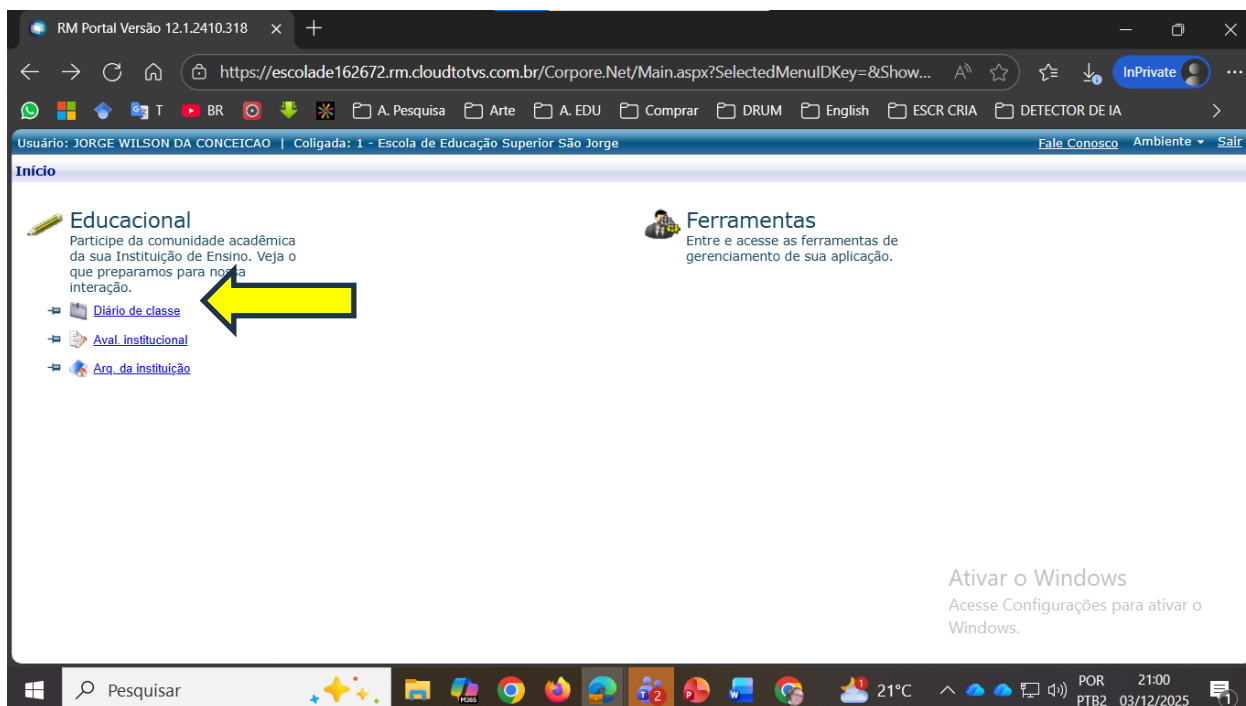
RM Portal Versão 12.1.2410.318

https://escolade162672.rm.cloudtotvs.com.br/Corpore.Net/Main.aspx?SelectedMenuIDKey=&Show...

InPrivate

T BR A. Pesquisa Arte A. EDU Comprar DRUM English ESCR CRIA DETECTOR DE IA

Usuário: JORGE WILSON DA CONCEICAO | Coligada: 1 - Escola de Educação Superior São Jorge

Fale Conosco Ambiente Sair

Início

Educacional
Participe da comunidade acadêmica da sua Instituição de Ensino. Veja o que preparamos para nossa interação.

Diário de classe

Aval. institucional

Arq. da instituição

Ferramentas
Entre e acesse as ferramentas de gerenciamento de sua aplicação.

Ativar o Windows
Acesse Configurações para ativar o Windows.

Pesquisar

21°C

POR PTB2

21:00 03/12/2025